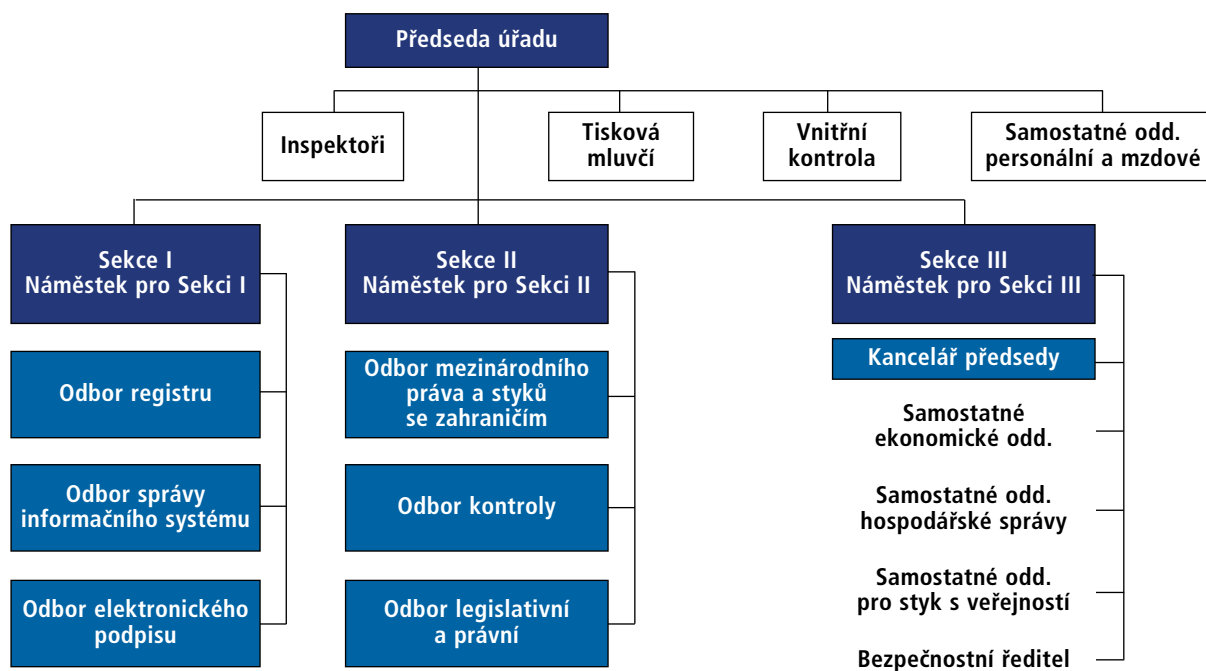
Předseda úřadu

Inspektoři

Tisková mluvčí

Vnitřní kontrola

Samostatné odd. personální a mzdové

Sekce I
Náměstek pro Sekci I

Odbor registru

Odbor správy informačního systému

Odbor elektronického podpisu

Sekce II
Náměstek pro Sekci II

Odbor mezinárodního práva a styků se zahraničím

Odbor kontroly

Odbor legislativní a právní

Sekce III
Náměstek pro Sekci III

Kancelář předsedy

Samostatné ekonomické odd.

Samostatné odd. hospodářské správy

Samostatné odd. pro styk s veřejností

Bezpečnostní ředitel